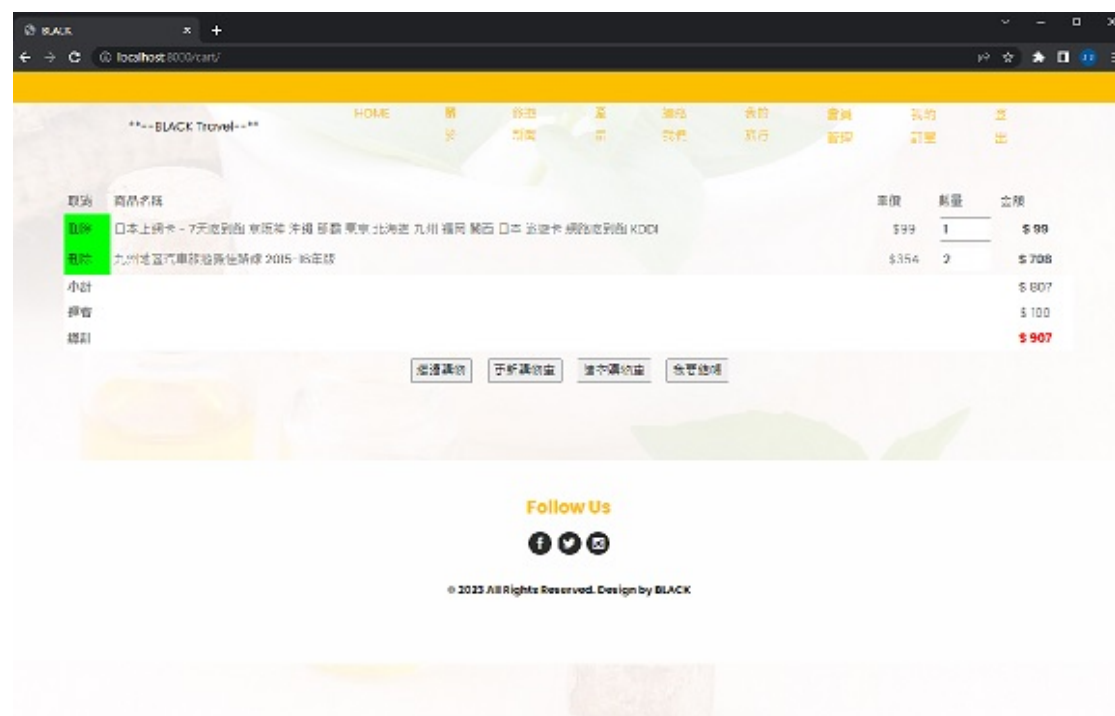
BLACK
localhost:8000/cart/

**--BLACK Travel--**

HOME 關於 旅遊指南 產品 熱銷商品 我的旅行 會員管理 我的訂單 登出

| 取消 | 商品名稱 | 單價 | 數量 | 金額 |
|---|---|---|---|---|
| 刪除 | 日本上網卡 - 7天流量無限 東京 大阪 沖繩 北海道 九州 福岡 關西 日本 旅遊卡 網路流量無限 KDDI | $99 | 1 | $ 99 |
| 刪除 | 九州地區汽車旅遊指南 2015-16年版 | $354 | 2 | $ 708 |
| 小計 | | | | $ 807 |
| 運費 | | | | $ 100 |
| 總計 | | | | $ 907 |

繼續購物 更新購物車 清空購物車 前往結帳

Follow Us

© 2023 All Rights Reserved. Design by BLACK